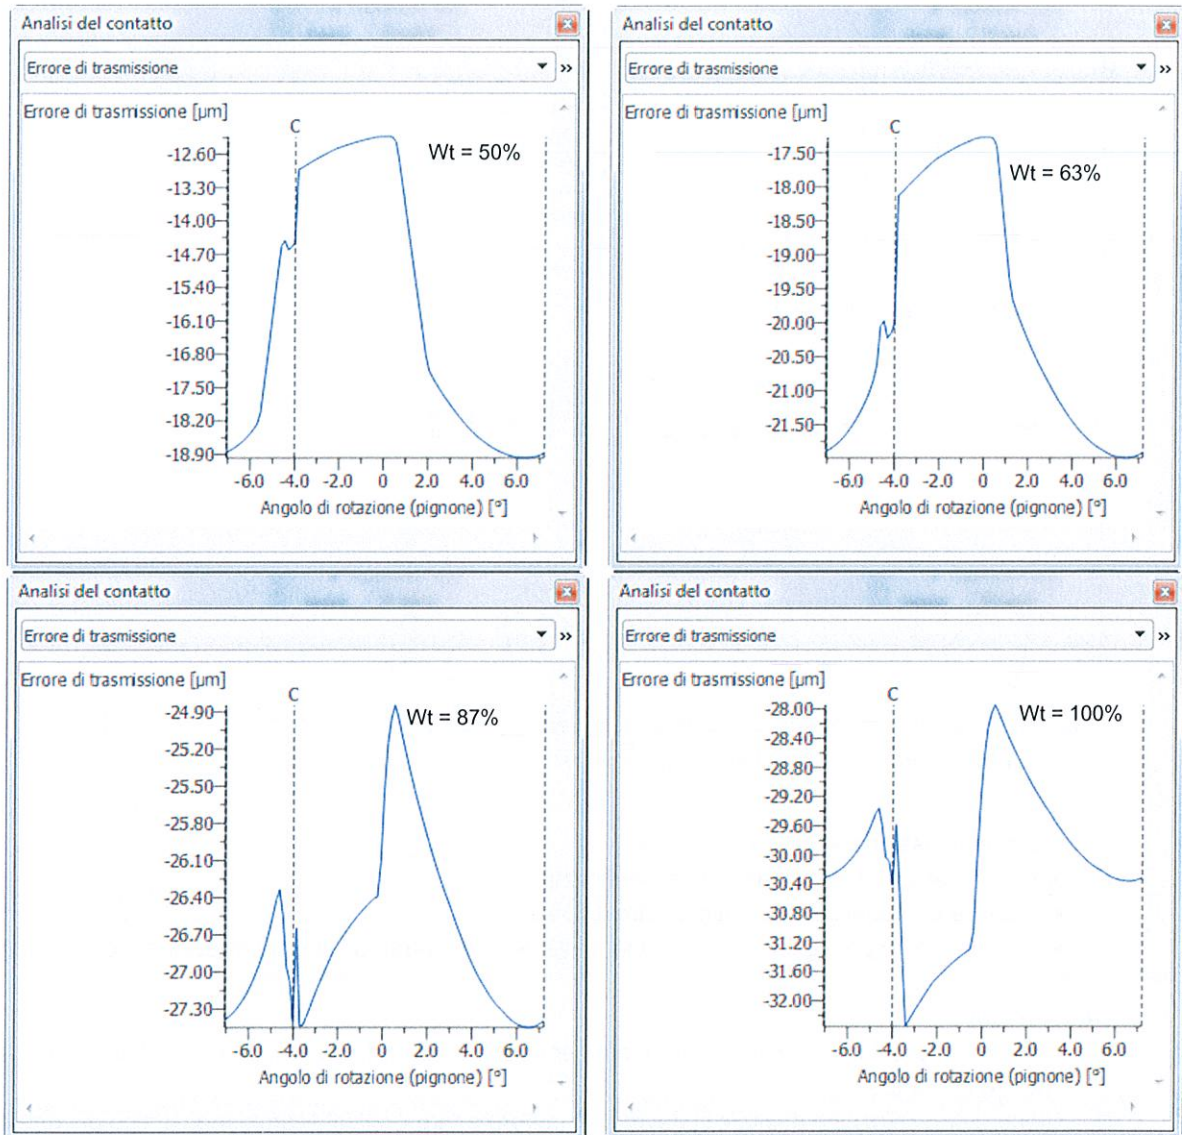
Analisi del contatto

Errore di trasmissione

Errore di trasmissione [μm]

C

Wt = 50%

-12.60
-13.30
-14.00
-14.70
-15.40
-16.10
-16.80
-17.50
-18.20
-18.90

-6.0 -4.0 -2.0 0 2.0 4.0 6.0

Angolo di rotazione (pignone) [°]

Analisi del contatto

Errore di trasmissione

Errore di trasmissione [μm]

C

Wt = 63%

-17.50
-18.00
-18.50
-19.00
-19.50
-20.00
-20.50
-21.00
-21.50

-6.0 -4.0 -2.0 0 2.0 4.0 6.0

Angolo di rotazione (pignone) [°]

Analisi del contatto

Errore di trasmissione

Errore di trasmissione [μm]

C

Wt = 87%

-24.90
-25.20
-25.50
-25.80
-26.10
-26.40
-26.70
-27.00
-27.30

-6.0 -4.0 -2.0 0 2.0 4.0 6.0

Angolo di rotazione (pignone) [°]

Analisi del contatto

Errore di trasmissione

Errore di trasmissione [μm]

C

Wt = 100%

-28.00
-28.40
-28.80
-29.20
-29.60
-30.00
-30.40
-30.80
-31.20
-31.60
-32.00

-6.0 -4.0 -2.0 0 2.0 4.0 6.0

Angolo di rotazione (pignone) [°]